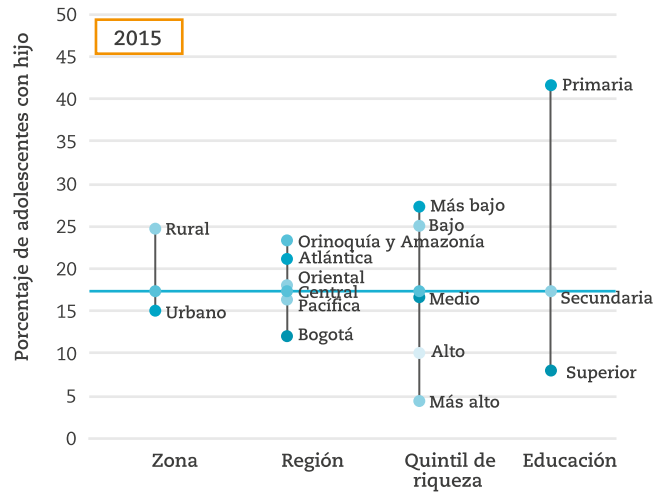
2015

Porcentaje de adolescentes con hijo

50
45
40
35
30
25
20
15
10
5
0

Rural
Urbano

Orinoquía y Amazonía
Atlántica
Oriental
Central
Pacífica
Bogotá

Más bajo
Bajo
Medio
Alto
Más alto

Primaria
Secundaria
Superior

Zona
Región
Quintil de riqueza
Educación